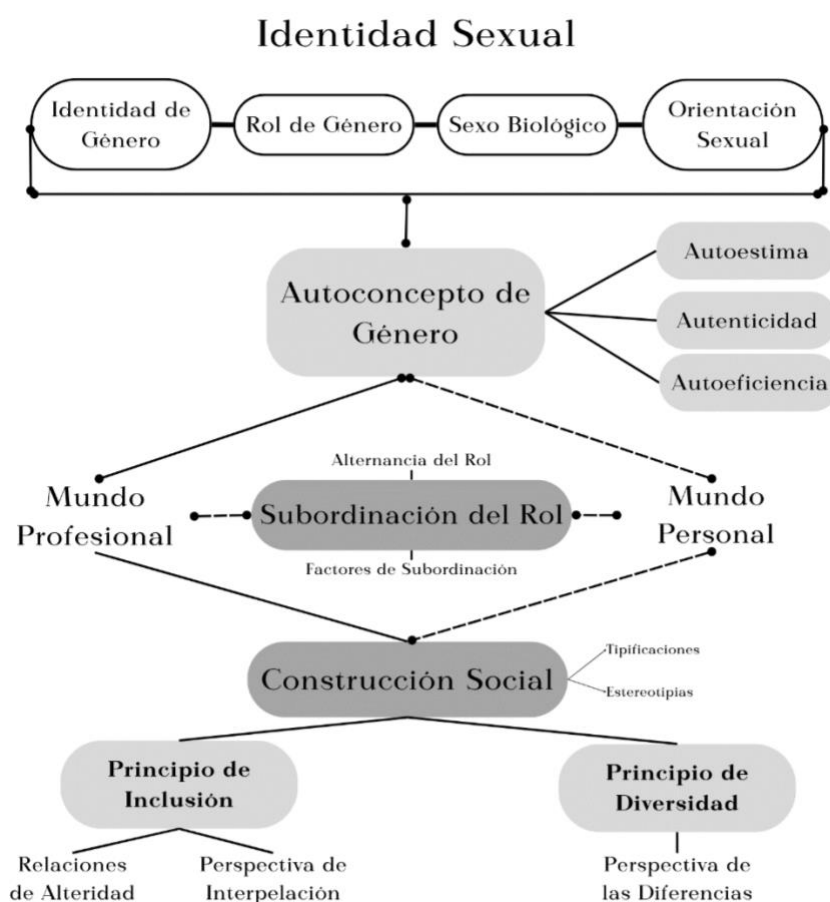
Identidad Sexual

Identidad de Género

Rol de Género

Sexo Biológico

Orientación Sexual

Autoconcepto de Género

Autoestima

Autenticidad

Autoeficiencia

Alternancia del Rol

Mundo Profesional

Subordinación del Rol

Mundo Personal

Factores de Subordinación

Construcción Social

Tipificaciones

Estereotipias

Principio de Inclusión

Principio de Diversidad

Relaciones de Alteridad

Perspectiva de Interpelación

Perspectiva de las Diferencias